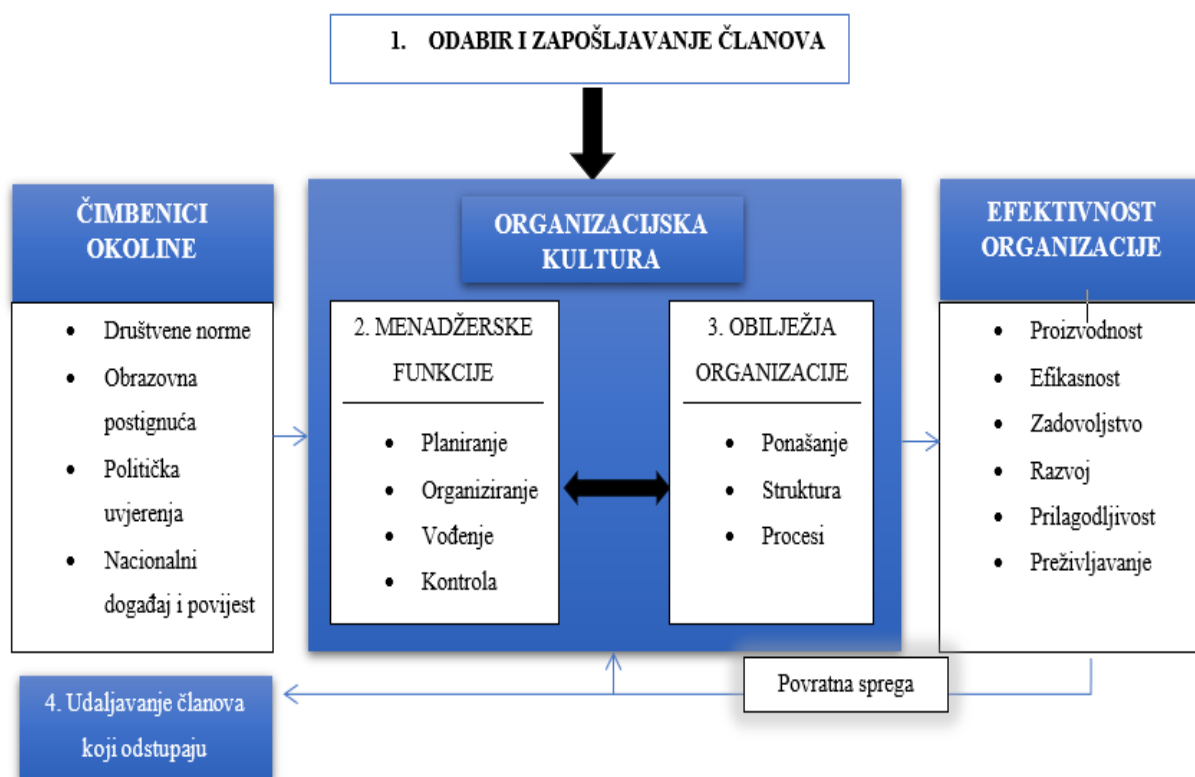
1. ODABIR I ZAPOŠLJAVANJE ČLANOVA

ČIMBENICI OKOLINE

- Društvene norme
- Obrazovna postignuća
- Politička uvjerenja
- Nacionalni događaj i povijest

ORGANIZACIJSKA KULTURA

2. MENADŽERSKE FUNKCIJE

- Planiranje
- Organiziranje
- Vođenje
- Kontrola

3. OBILJEŽJA ORGANIZACIJE

- Ponašanje
- Struktura
- Procesi

EFEKTIVNOST ORGANIZACIJE

- Proizvodnost
- Efikasnost
- Zadovoljstvo
- Razvoj
- Prilagodljivost
- Preživljavanje

Povratna sprega

4. Udaljavanje članova koji odstupaju